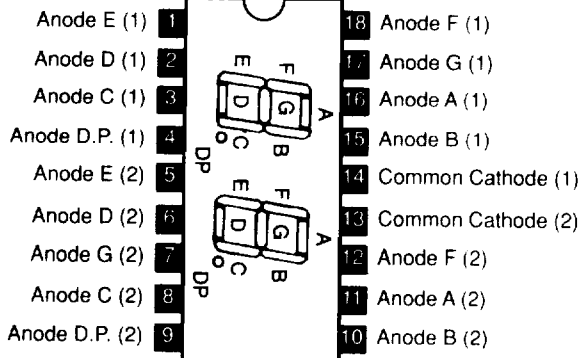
Anode E (1) 1
Anode D (1) 2
Anode C (1) 3
Anode D.P. (1) 4
Anode E (2) 5
Anode D (2) 6
Anode G (2) 7
Anode C (2) 8
Anode D.P. (2) 9

E F D G A C B DP

E F D G A C B DP

18 Anode F (1)
17 Anode G (1)
16 Anode A (1)
15 Anode B (1)
14 Common Cathode (1)
13 Common Cathode (2)
12 Anode F (2)
11 Anode A (2)
10 Anode B (2)